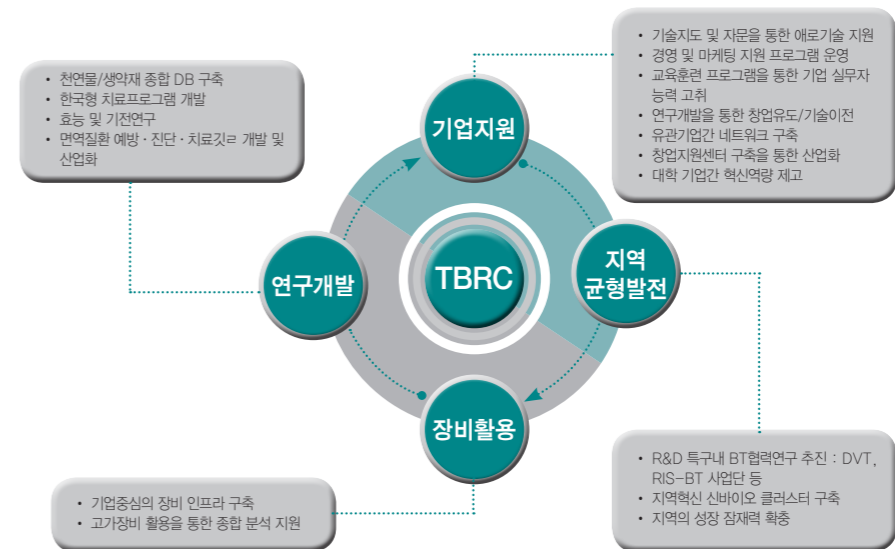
• 천연물/생약재 종합 DB 구축
• 한국형 치료프로그램 개발
• 효능 및 기전연구
• 면역질환 예방 · 진단 · 치료깃ㄹ 개발 및 산업화

• 기술지도 및 자문을 통한 애로기술 지원
• 경영 및 마케팅 지원 프로그램 운영
• 교육훈련 프로그램을 통한 기업 실무자 능력 고취
• 연구개발을 통한 창업유도/기술이전
• 유관기업간 네트워크 구축
• 창업지원센터 구축을 통한 산업화
• 대학 기업간 혁신역량 제고

기업지원

연구개발

TBRC

지역 균형발전

장비활용

• R&D 특구내 BT협력연구 추진 : DVT, RIS-BT 사업단 등
• 지역혁신 신바이오 클러스터 구축
• 지역의 성장 잠재력 확충

• 기업중심의 장비 인프라 구축
• 고가장비 활용을 통한 종합 분석 지원